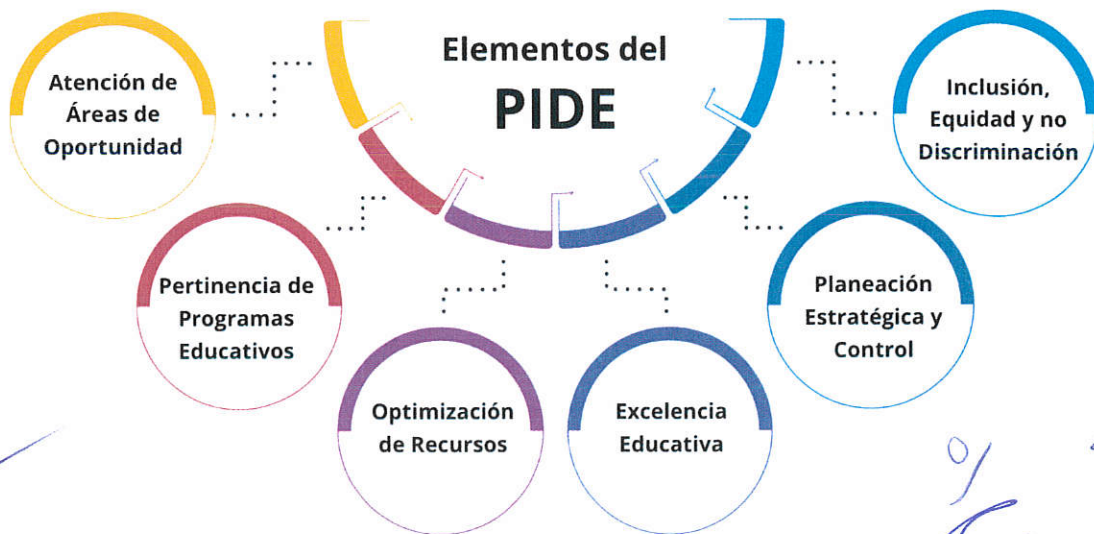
Elementos del
PIDE

Atención de Áreas de Oportunidad

Inclusión, Equidad y no Discriminación

Pertinencia de Programas Educativos

Planeación Estratégica y Control

Optimización de Recursos

Excelencia Educativa